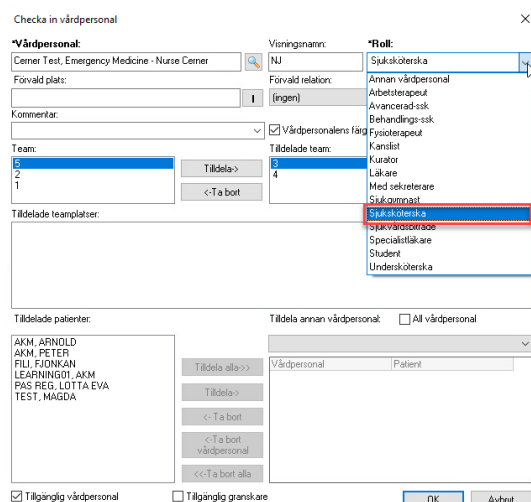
Checka in vårdpersonal

×

*Vårdpersonal:
Cerner Test, Emergency Medicine - Nurse Cerner

Visningsnamn:
NJ

*Roll:
Sjuksköterska

Förvald plats:

Förvald relation:
(ingen)

Kommentar:

☑ Vårdpersonalens färg

Team:
5
2
1

Tilldela->
<-Ta bort

Tilldelade team:
3
4

Annan vårdpersonal
Arbetsterapeut
Avancerad-ssk
Behandlings-ssk
Fysioterapeut
Kanslist
Kurator
Läkare
Med sekreterare
Sjukgymnast
Sjuksköterska
Sjukvårdsbiträde
Specialistläkare
Student
Undersköterska

Tilldelade teamplatser:

Tilldelade patienter:
AKM, ARNOLD
AKM, PETER
FILI, FJONKAN
LEARNING01, AKM
PAS REG, LOTTA EVA
TEST, MAGDA

Tilldela alla->>
Tilldela->
<-Ta bort
<-Ta bort vårdpersonal
<<-Ta bort alla

Tilldela annan vårdpersonal:
☐ All vårdpersonal

| Vårdpersonal | Patient |
|---|---|

☑ Tillgänglig vårdpersonal
☐ Tillgänglig granskare

OK
Avbryt